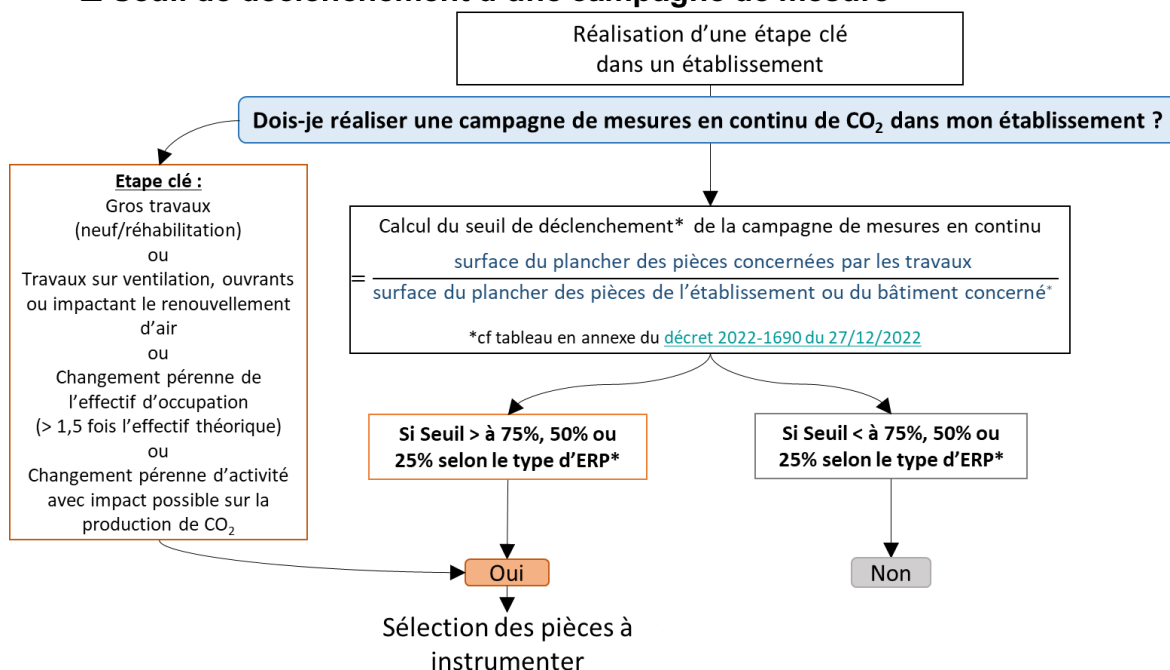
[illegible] Seuil de déclenchement d'une campagne de mesure

Réalisation d'une étape clé dans un établissement

Dois-je réaliser une campagne de mesures en continu de $CO_2$ dans mon établissement ?

Etape clé :
Gros travaux (neuf/réhabilitation)
ou
Travaux sur ventilation, ouvrants ou impactant le renouvellement d'air
ou
Changement pérenne de l'effectif d'occupation (> 1,5 fois l'effectif théorique)
ou
Changement pérenne d'activité avec impact possible sur la production de $CO_2$

Calcul du seuil de déclenchement* de la campagne de mesures en continu
$= \frac{\text{surface du plancher des pièces concernées par les travaux}}{\text{surface du plancher des pièces de l'établissement ou du bâtiment concerné}^*}$

*cf tableau en annexe du décret 2022-1690 du 27/12/2022

Si Seuil > à 75%, 50% ou 25% selon le type d'ERP*

Si Seuil < à 75%, 50% ou 25% selon le type d'ERP*

Oui

Non

Sélection des pièces à instrumenter